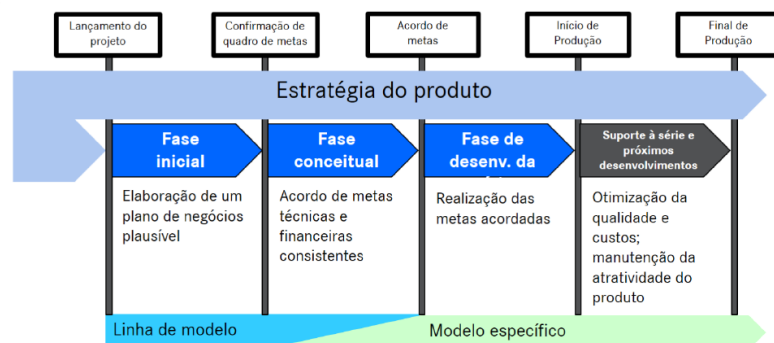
Lançamento do projeto

Confirmação de quadro de metas

Acordo de metas

Início de Produção

Final de Produção

Estratégia do produto

Fase inicial

Fase conceitual

Fase de desenv. da

Suporte à série e próximos desenvolvimentos

Elaboração de um plano de negócios plausível

Acordo de metas técnicas e financeiras consistentes

Realização das metas acordadas

Otimização da qualidade e custos; manutenção da atratividade do produto

Linha de modelo

Modelo específico